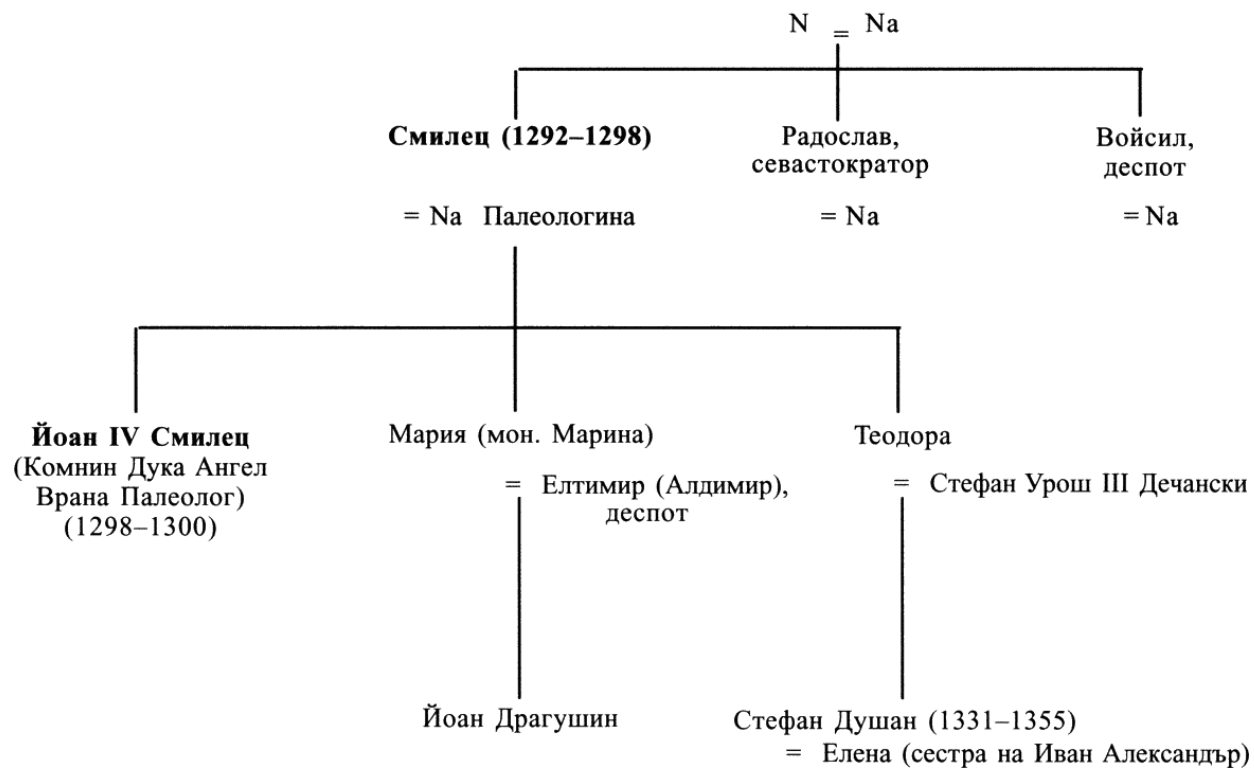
N = Na

Смилец (1292–1298)

= Na Палеологина

Радослав, севастократор

= Na

Войсил, деспот

= Na

Йоан IV Смилец (Комнин Дука Ангел Врана Палеолог) (1298–1300)

Мария (мон. Марина)

= Елтимир (Алдимир), деспот

Йоан Драгушин

Теодора

= Стефан Урош III Дечански

Стефан Душан (1331–1355)
= Елена (сестра на Иван Александър)